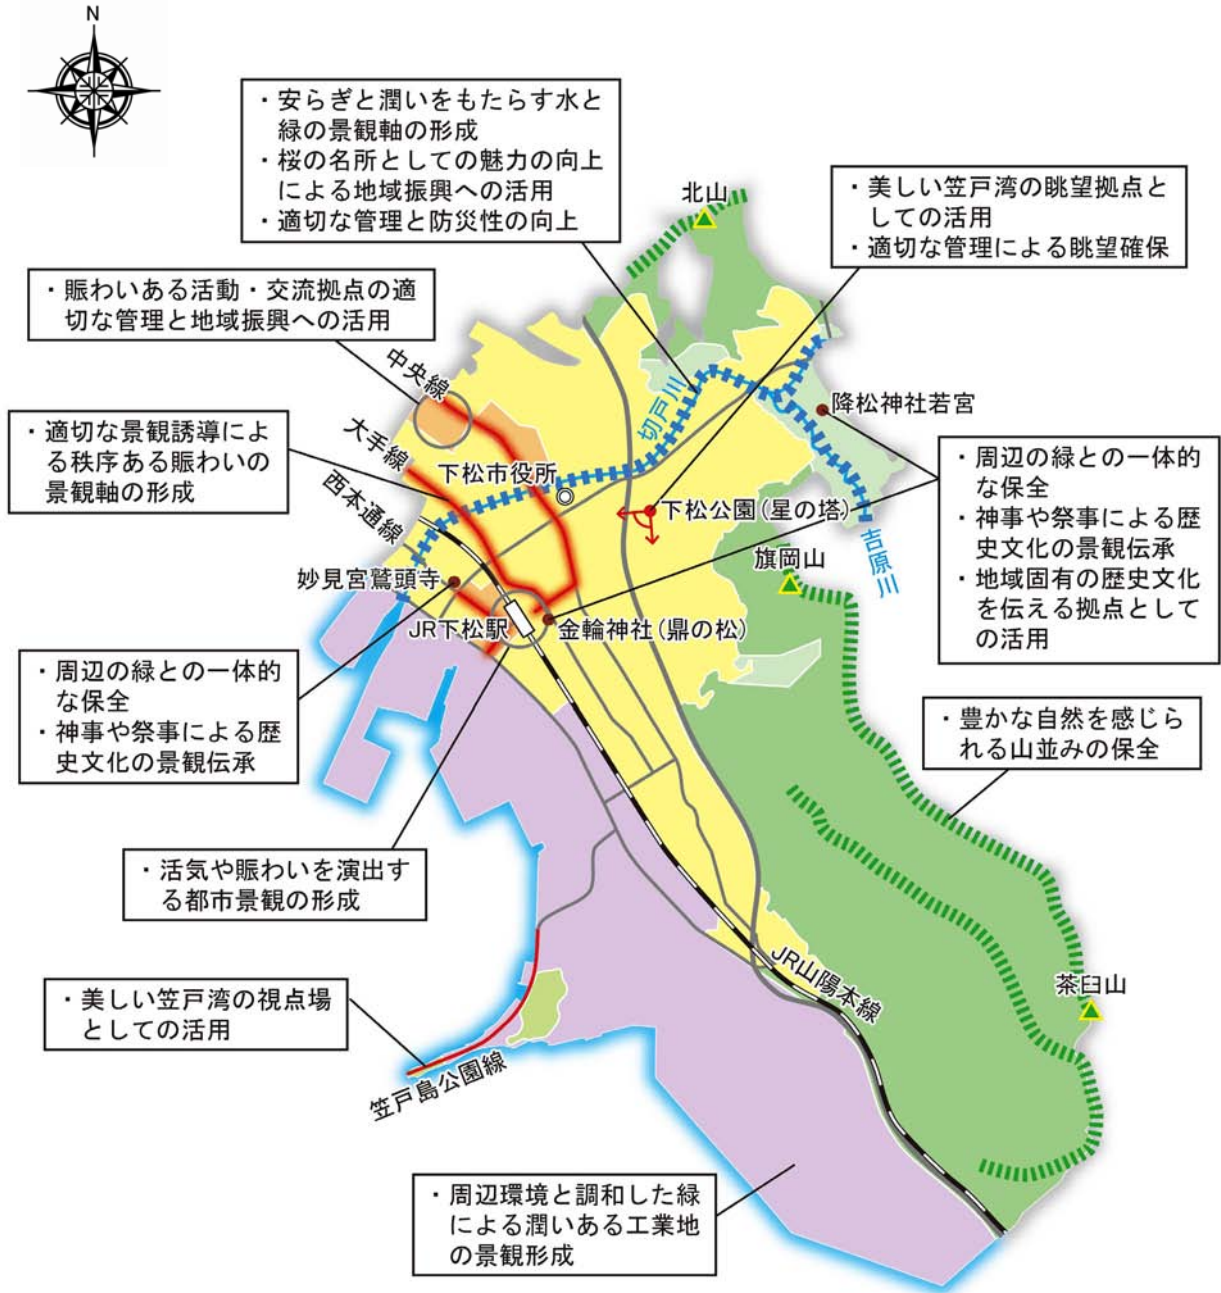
N

・安らぎと潤いをもたらす水と緑の景観軸の形成
・桜の名所としての魅力の向上による地域振興への活用
・適切な管理と防災性の向上

・美しい笠戸湾の眺望拠点としての活用
・適切な管理による眺望確保

北山

・賑わいある活動・交流拠点の適切な管理と地域振興への活用

中央線

切戸川

降松神社若宮

・適切な景観誘導による秩序ある賑わいの景観軸の形成

大手線

下松市役所

西本通線

下松公園（星の塔）

吉原川

・周辺の緑との一体的な保全
・神事や祭事による歴史文化の景観伝承
・地域固有の歴史文化を伝える拠点としての活用

旗岡山

妙見宮鷲頭寺

JR下松駅

金輪神社（鼎の松）

・周辺の緑との一体的な保全
・神事や祭事による歴史文化の景観伝承

・豊かな自然を感じられる山並みの保全

・活気や賑わいを演出する都市景観の形成

JR山陽本線

茶臼山

・美しい笠戸湾の視点場としての活用

笠戸島公園線

・周辺環境と調和した緑による潤いある工業地の景観形成